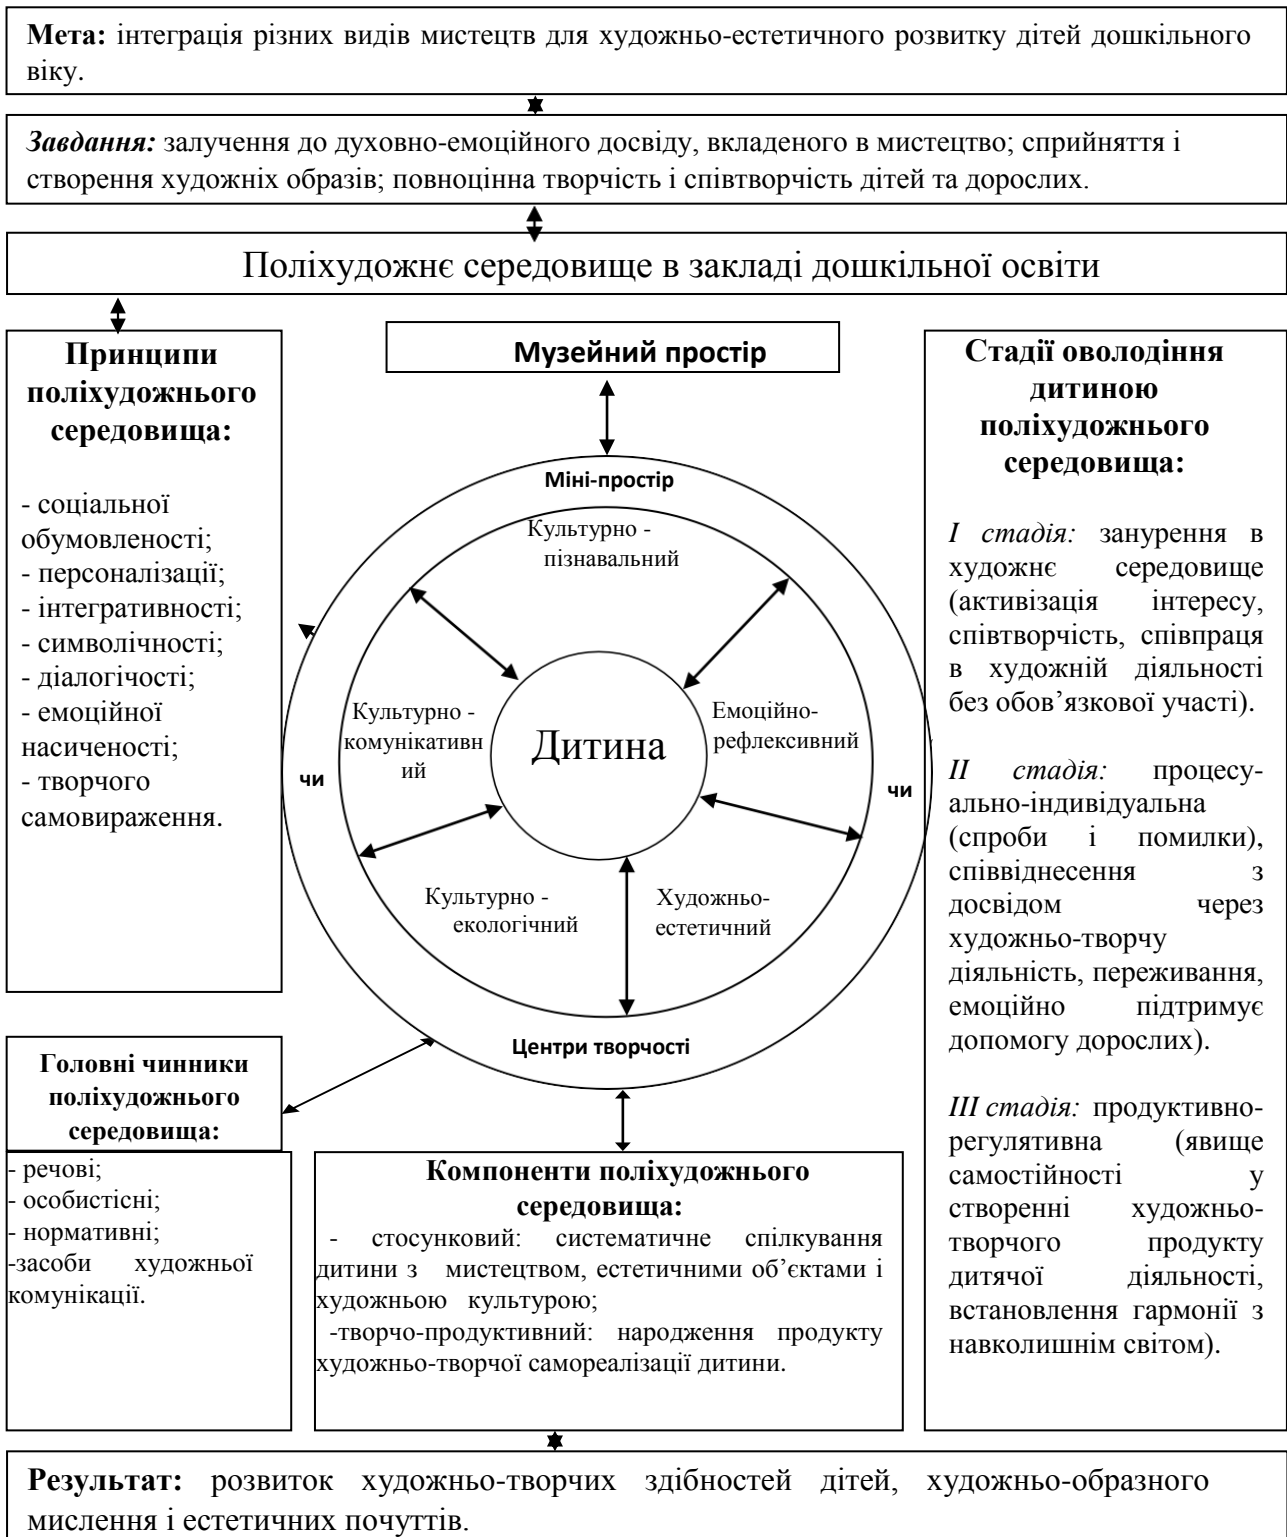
**Мета:** інтеграція різних видів мистецтв для художньо-естетичного розвитку дітей дошкільного віку.

*Завдання:* залучення до духовно-емоційного досвіду, вкладеного в мистецтво; сприйняття і створення художніх образів; повноцінна творчість і співтворчість дітей та дорослих.

Поліхудожнє середовище в закладі дошкільної освіти

**Принципи поліхудожнього середовища:**

- соціальної обумовленості;
- персоналізації;
- інтегративності;
- символічності;
- діалогічності;
- емоційної насиченості;
- творчого самовираження.

**Музейний простір**

Міні-простір

Культурно - пізнавальний

Культурно - комунікативний

Дитина

Емоційно-рефлексивний

чи

чи

Культурно - екологічний

Художньо-естетичний

Центри творчості

**Стадії оволодіння дитиною поліхудожнього середовища:**

*I стадія:* занурення в художнє середовище (активізація інтересу, співтворчість, співпраця в художній діяльності без обов'язкової участі).

*II стадія:* процесуально-індивідуальна (спроби і помилки), співвіднесення з досвідом через художньо-творчу діяльність, переживання, емоційно підтримує допомогу дорослих).

*III стадія:* продуктивно-регулятивна (явище самостійності у створенні художньо-творчого продукту дитячої діяльності, встановлення гармонії з навколишнім світом).

**Головні чинники поліхудожнього середовища:**

- речові;
- особистісні;
- нормативні;
-засоби художньої комунікації.

**Компоненти поліхудожнього середовища:**

- стосунковий: систематичне спілкування дитини з мистецтвом, естетичними об'єктами і художньою культурою;
-творчо-продуктивний: народження продукту художньо-творчої самореалізації дитини.

**Результат:** розвиток художньо-творчих здібностей дітей, художньо-образного мислення і естетичних почуттів.